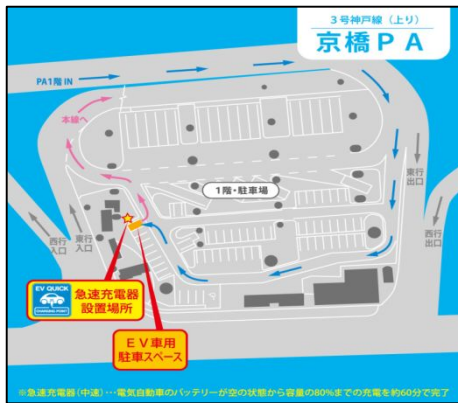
3号神戸線（上り）
京橋ＰＡ

PA1階 IN

本線へ

1階・駐車場

東行出口

東行入口

西行入口

西行出口

EV QUICK
急速充電器
設置場所

ＥＶ車用
駐車スペース

※急速充電器（中速）…電気自動車のバッテリーが空の状態から容量の80%までの充電を約60分で完了